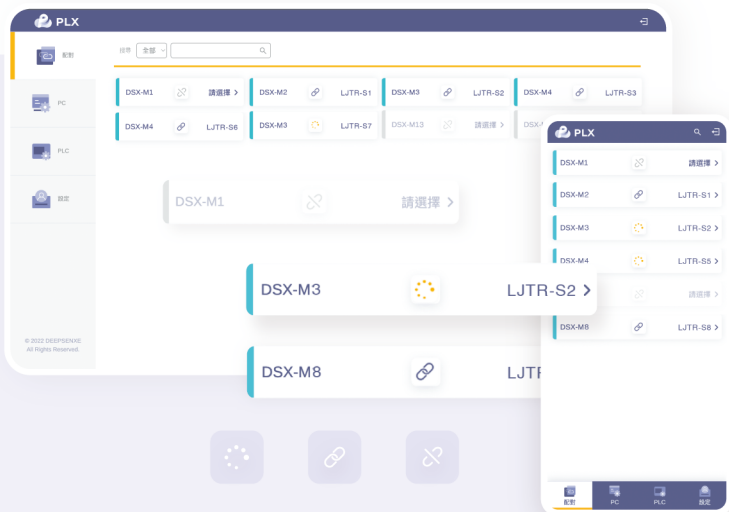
PLX

配對

PC

PLC

設定

© 2022 DEEPSENSE All Rights Reserved.

篩選 全部

DSX-M1 請選擇
DSX-M2 LJTR-S1
DSX-M3 LJTR-S2
DSX-M4 LJTR-S3
DSX-M4 LJTR-S6
DSX-M3 LJTR-S7
DSX-M13 請選擇

DSX-M1 請選擇

DSX-M3 LJTR-S2

DSX-M8 LJTR

PLX

DSX-M1 請選擇
DSX-M2 LJTR-S1
DSX-M3 LJTR-S2
DSX-M4 LJTR-S5
請選擇
DSX-M8 LJTR-S8

配對 PC PLC 設定